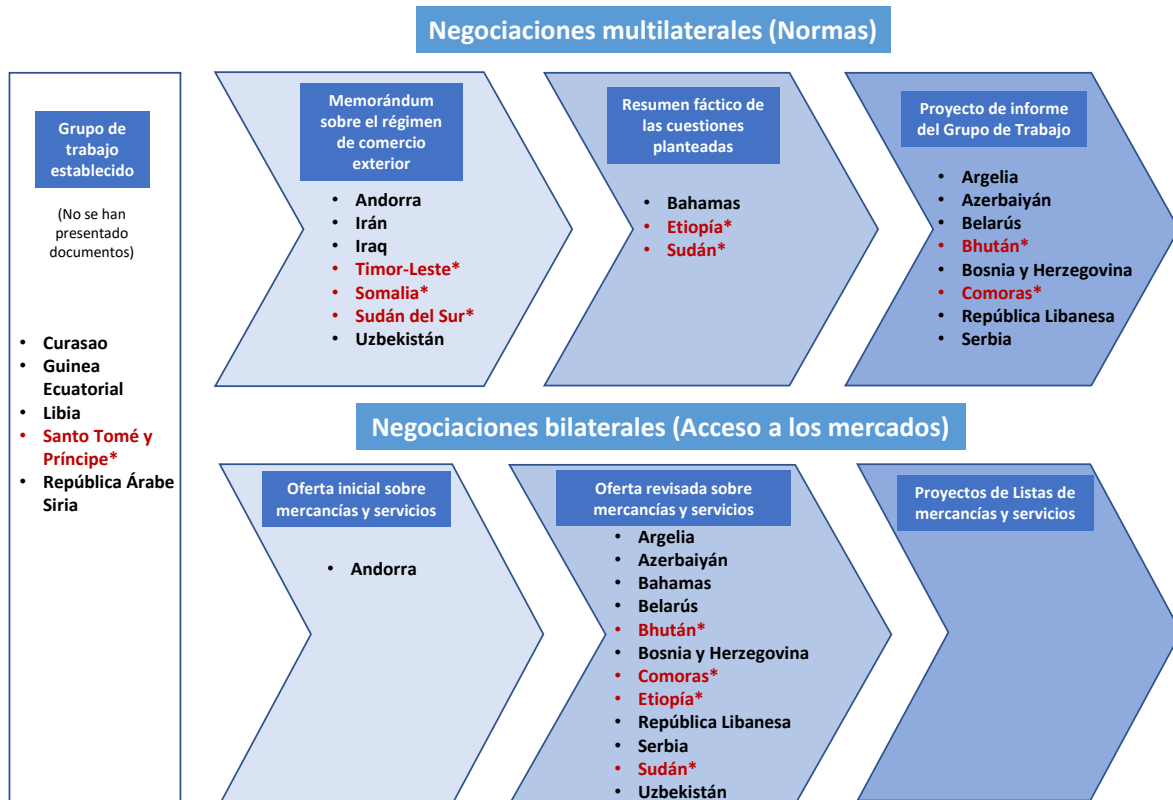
Negociaciones multilaterales (Normas)

Grupo de trabajo establecido

(No se han presentado documentos)

- Curasao
- Guinea Ecuatorial
- Libia
- Santo Tomé y Príncipe*
- República Árabe Siria

Memorándum sobre el régimen de comercio exterior

- Andorra
- Irán
- Iraq
- Timor-Leste*
- Somalia*
- Sudán del Sur*
- Uzbekistán

Resumen fáctico de las cuestiones planteadas

- Bahamas
- Etiopía*
- Sudán*

Proyecto de informe del Grupo de Trabajo

- Argelia
- Azerbaiyán
- Belarús
- Bhután*
- Bosnia y Herzegovina
- Comoras*
- República Libanesa
- Serbia

Negociaciones bilaterales (Acceso a los mercados)

Oferta inicial sobre mercancías y servicios

- Andorra

Oferta revisada sobre mercancías y servicios

- Argelia
- Azerbaiyán
- Bahamas
- Belarús
- Bhután*
- Bosnia y Herzegovina
- Comoras*
- Etiopía*
- República Libanesa
- Serbia
- Sudán*
- Uzbekistán

Proyectos de Listas de mercancías y servicios